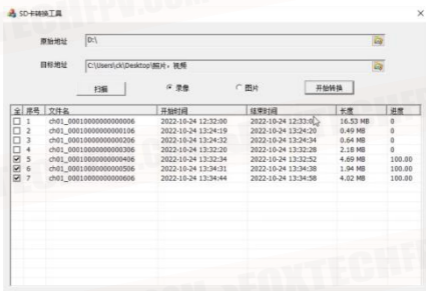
SD卡转换工具

原始地址 D:\

目标地址 C:\Users\ck\Desktop\图片 - 视频

扫描 录像 图片 开始转换

| 全 | 序号 | 文件名 | 开始时间 | 结束时间 | 长度 | 进度 |
|---|---|---|---|---|---|---|
| ☐ | 1 | ch01_00010000000000006 | 2022-10-24 12:32:00 | 2022-10-24 12:33:0 | 16.53 MB | 0 |
| ☐ | 2 | ch01_00010000000000106 | 2022-10-24 13:24:19 | 2022-10-24 13:24:20 | 0.49 MB | 0 |
| ☐ | 3 | ch01_00010000000000206 | 2022-10-24 13:24:32 | 2022-10-24 13:24:34 | 0.64 MB | 0 |
| ☐ | 4 | ch01_00010000000000306 | 2022-10-24 13:32:20 | 2022-10-24 13:32:28 | 2.18 MB | 0 |
| ☑ | 5 | ch01_00010000000000406 | 2022-10-24 13:32:34 | 2022-10-24 13:32:52 | 4.69 MB | 100.00 |
| ☑ | 6 | ch01_00010000000000506 | 2022-10-24 13:34:31 | 2022-10-24 13:34:38 | 1.94 MB | 100.00 |
| ☑ | 7 | ch01_00010000000000606 | 2022-10-24 13:34:44 | 2022-10-24 13:34:58 | 4.02 MB | 100.00 |

FOXTECHFPV.COM